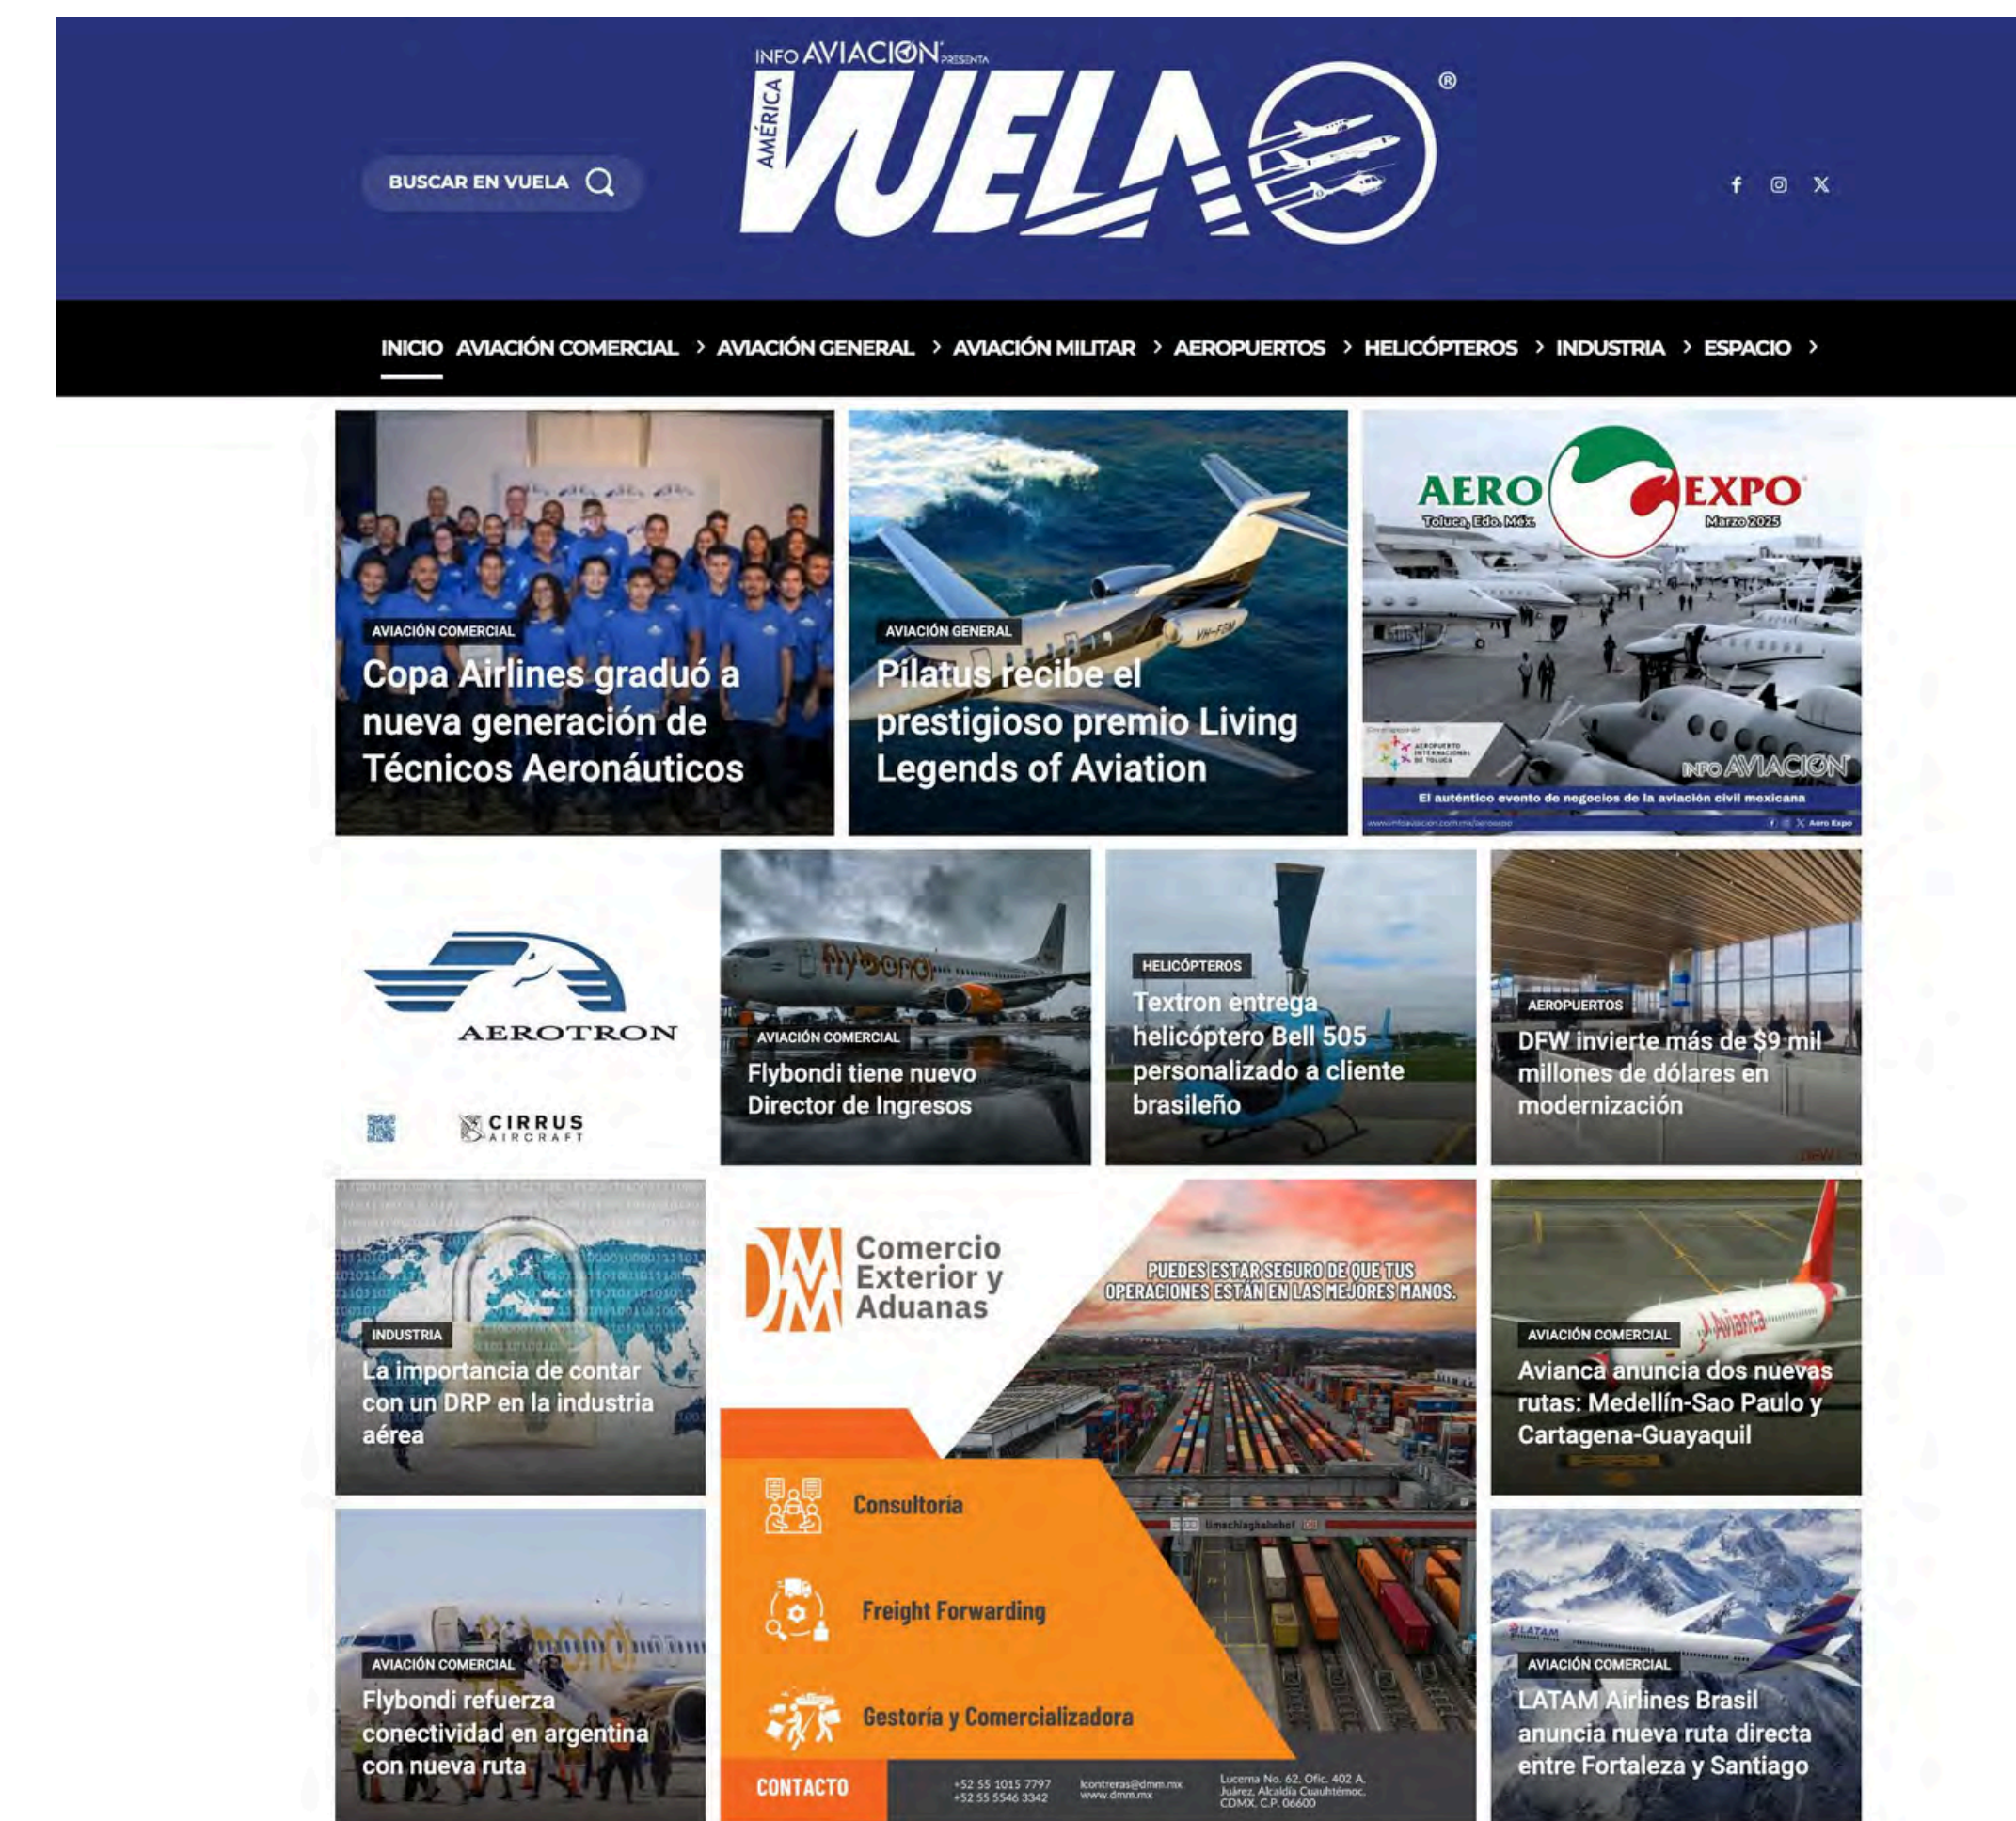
INFO AVIACIÓN PRESENTA
AMÉRICA VUELA®

BUSCAR EN VUELA

INICIO AVIACIÓN COMERCIAL › AVIACIÓN GENERAL › AVIACIÓN MILITAR › AEROPUERTOS › HELICÓPTEROS › INDUSTRIA › ESPACIO ›

AVIACIÓN COMERCIAL
Copa Airlines graduó a nueva generación de Técnicos Aeronáuticos

AVIACIÓN GENERAL
Pilatus recibe el prestigioso premio Living Legends of Aviation

AERO EXPO
Toluca, Edo. Méx.
Marzo 2025
INFO AVIACIÓN
El auténtico evento de negocios de la aviación civil mexicana

AEROTRON
CIRRUS AIRCRAFT

AVIACIÓN COMERCIAL
Flybondi tiene nuevo Director de Ingresos

HELICÓPTEROS
Textron entrega helicóptero Bell 505 personalizado a cliente brasileño

AEROPUERTOS
DFW invierte más de $9 mil millones de dólares en modernización

INDUSTRIA
La importancia de contar con un DRP en la industria aérea

DMM Comercio Exterior y Aduanas
PUEDES ESTAR SEGURO DE QUE TUS OPERACIONES ESTÁN EN LAS MEJORES MANOS.
Consultoría
Freight Forwarding
Gestoría y Comercializadora
CONTACTO
+52 55 1015 7797
+52 55 5546 3342
lcontreras@dmm.mx
www.dmm.mx
Lucerna No. 62, Ofic. 402 A, Juárez, Alcaldía Cuauhtémoc, CDMX, C.P. 06600

AVIACIÓN COMERCIAL
Avianca anuncia dos nuevas rutas: Medellín-Sao Paulo y Cartagena-Guayaquil

AVIACIÓN COMERCIAL
Flybondi refuerza conectividad en argentina con nueva ruta

AVIACIÓN COMERCIAL
LATAM Airlines Brasil anuncia nueva ruta directa entre Fortaleza y Santiago